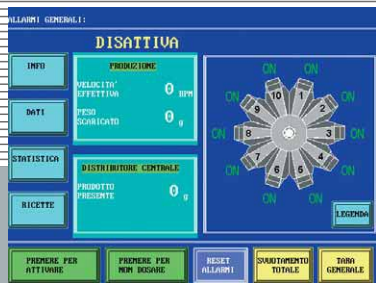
ALLARMI GENERALI:

DISATTIVA

INFO

DATI

STATISTICA

RICETTE

PRODUZIONE

VELOCITA' EFFETTIVA 0 BPM

PESO SCARICATO 0 g

DISTRIBUTORE CENTRALE

PRODOTTO PRESENTE 0 g

ON ON ON ON ON ON ON ON ON ON

10 1 2 3 4 5 6 7 8 9

LEGENDA

PREMERE PER ATTIVARE

PREMERE PER NON DOSARE

RESET ALLARMI

SVUOTAMENTO TOTALE

TARA GENERALE